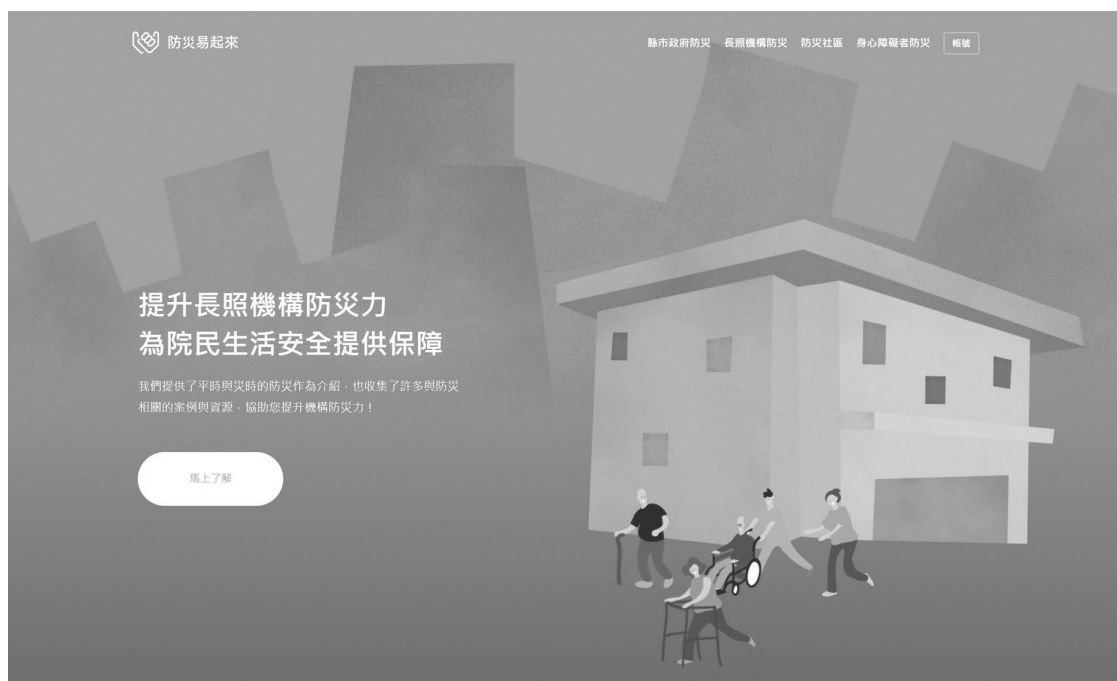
防災易起來

縣市政府防災 長照機構防災 防災社區 身心障礙者防災 帳號

提升長照機構防災力
為院民生活安全提供保障

我們提供了平時與災時的防災作為介紹，也收集了許多與防災相關的案例與資源，協助您提升機構防災力！

馬上了解